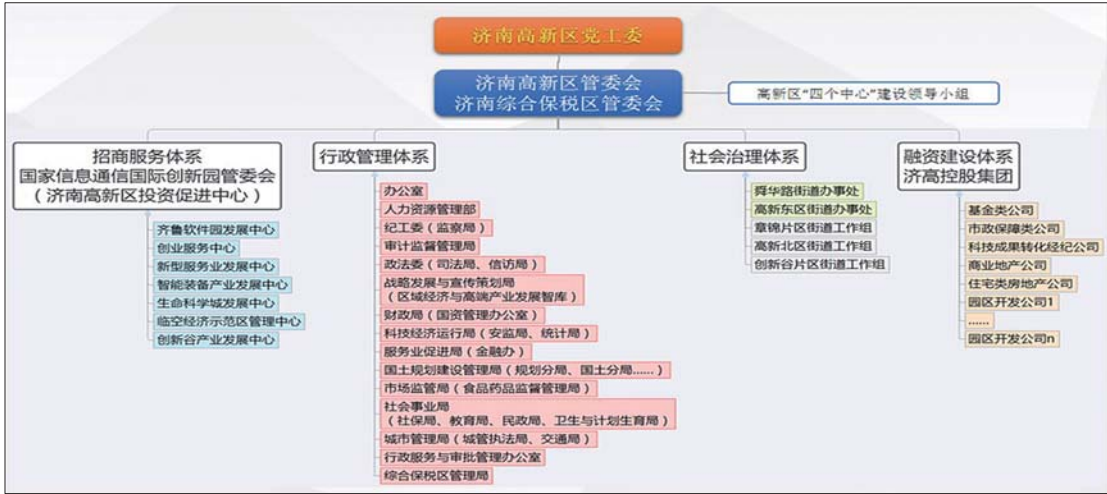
济南高新区党工委

济南高新区管委会
济南综合保税区管委会

高新区"四个中心"建设领导小组

招商服务体系
国家信息通信国际创新园管委会
（济南高新区投资促进中心）

齐鲁软件园发展中心
创业服务中心
新型服务业发展中心
智能装备产业发展中心
生命科学城发展中心
临空经济示范区管理中心
创新谷产业发展中心

行政管理体系

办公室
人力资源管理部
纪工委（监察局）
审计监督管理局
政法委（司法局、信访局）
战略发展与宣传策划局
（区域经济与高端产业发展智库）
财政局（国资管理办公室）
科技经济运行局（安监局、统计局）
服务业促进局（金融办）
国土规划建设管理局（规划分局、国土分局......）
市场监管局（食品药品监督管理局）
社会事业局
（社保局、教育局、民政局、卫生与计划生育局）
城市管理局（城管执法局、交通局）
行政服务与审批管理办公室
综合保税区管理局

社会治理体系

舜华路街道办事处
高新东区街道办事处
章锦片区街道工作组
高新北区街道工作组
创新谷片区街道工作组

融资建设体系
济高控股集团

基金类公司
市政保障类公司
科技成果转化经纪公司
商业地产公司
住宅类房地产公司
园区开发公司1
......
园区开发公司n